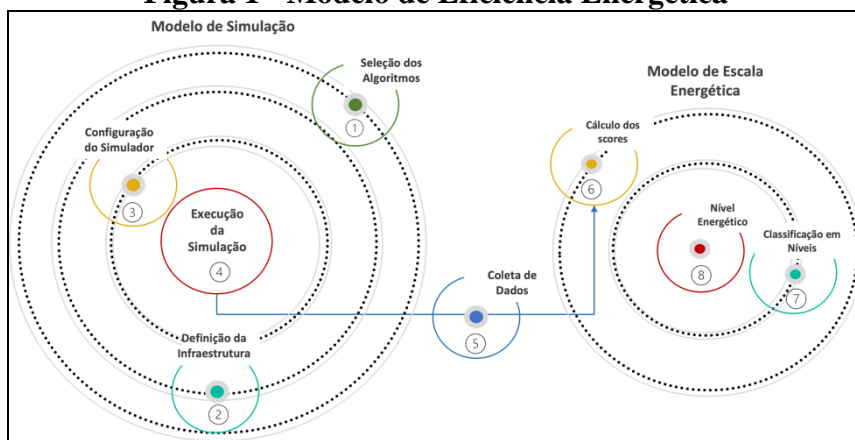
Figura 1 - Modelo de Eficiência Energética

Modelo de Simulação

Seleção dos Algoritmos
1

Configuração do Simulador
3

Execução da Simulação
4

Definição da Infraestrutura
2

Coleta de Dados
5

Modelo de Escala Energética

Cálculo dos scores
6

Nível Energético
8

Classificação em Níveis
7